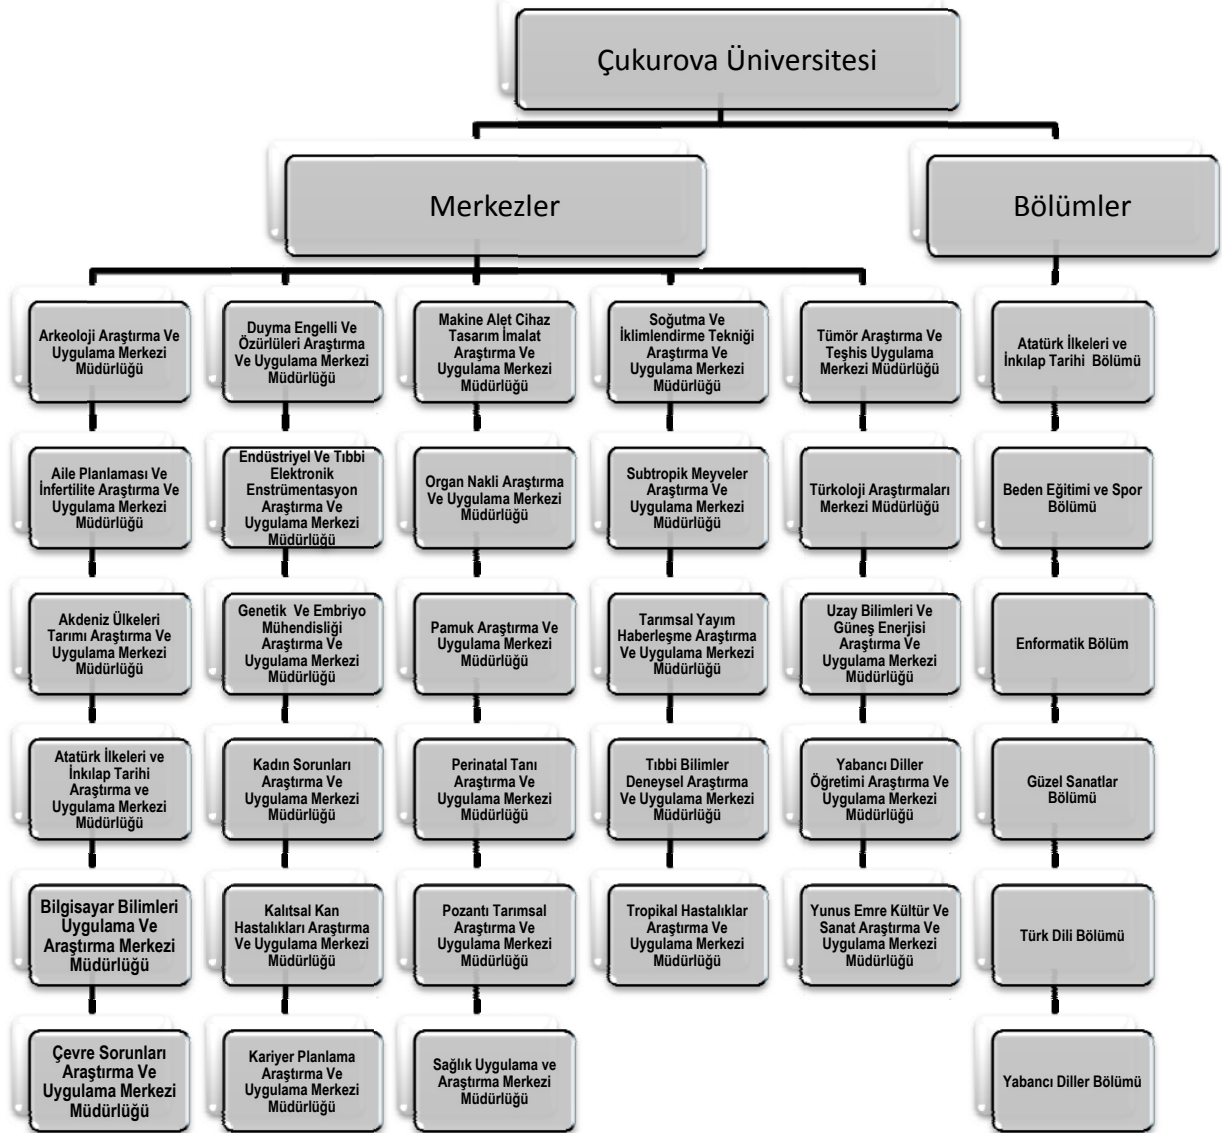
Çukurova Üniversitesi

Merkezler

Bölümler

Arkeoloji Araştırma Ve Uygulama Merkezi Müdürlüğü

Aile Planlaması Ve İnfertilite Araştırma Ve Uygulama Merkezi Müdürlüğü

Akdeniz Ülkeleri Tarımı Araştırma Ve Uygulama Merkezi Müdürlüğü

Atatürk İlkeleri ve İnkılap Tarihi Araştırma ve Uygulama Merkezi Müdürlüğü

Bilgisayar Bilimleri Uygulama Ve Araştırma Merkezi Müdürlüğü

Çevre Sorunları Araştırma Ve Uygulama Merkezi Müdürlüğü

Duyma Engelli Ve Özürlüleri Araştırma Ve Uygulama Merkezi Müdürlüğü

Endüstriyel Ve Tıbbi Elektronik Enstrümentasyon Araştırma Ve Uygulama Merkezi Müdürlüğü

Genetik Ve Embriyo Mühendisliği Araştırma Ve Uygulama Merkezi Müdürlüğü

Kadın Sorunları Araştırma Ve Uygulama Merkezi Müdürlüğü

Kalıtsal Kan Hastalıkları Araştırma Ve Uygulama Merkezi Müdürlüğü

Kariyer Planlama Araştırma Ve Uygulama Merkezi Müdürlüğü

Makine Alet Cihaz Tasarım İmalat Araştırma Ve Uygulama Merkezi Müdürlüğü

Organ Nakli Araştırma Ve Uygulama Merkezi Müdürlüğü

Pamuk Araştırma Ve Uygulama Merkezi Müdürlüğü

Perinatal Tanı Araştırma Ve Uygulama Merkezi Müdürlüğü

Pozantı Tarımsal Araştırma Ve Uygulama Merkezi Müdürlüğü

Sağlık Uygulama ve Araştırma Merkezi Müdürlüğü

Soğutma Ve İklimlendirme Tekniği Araştırma Ve Uygulama Merkezi Müdürlüğü

Subtropik Meyveler Araştırma Ve Uygulama Merkezi Müdürlüğü

Tarımsal Yayım Haberleşme Araştırma Ve Uygulama Merkezi Müdürlüğü

Tıbbi Bilimler Deneysel Araştırma Ve Uygulama Merkezi Müdürlüğü

Tropikal Hastalıklar Araştırma Ve Uygulama Merkezi Müdürlüğü

Tümör Araştırma Ve Teşhis Uygulama Merkezi Müdürlüğü

Türkoloji Araştırmaları Merkezi Müdürlüğü

Uzay Bilimleri Ve Güneş Enerjisi Araştırma Ve Uygulama Merkezi Müdürlüğü

Yabancı Diller Öğretimi Araştırma Ve Uygulama Merkezi Müdürlüğü

Yunus Emre Kültür Ve Sanat Araştırma Ve Uygulama Merkezi Müdürlüğü

Atatürk İlkeleri ve İnkılap Tarihi Bölümü

Beden Eğitimi ve Spor Bölümü

Enformatik Bölüm

Güzel Sanatlar Bölümü

Türk Dili Bölümü

Yabancı Diller Bölümü